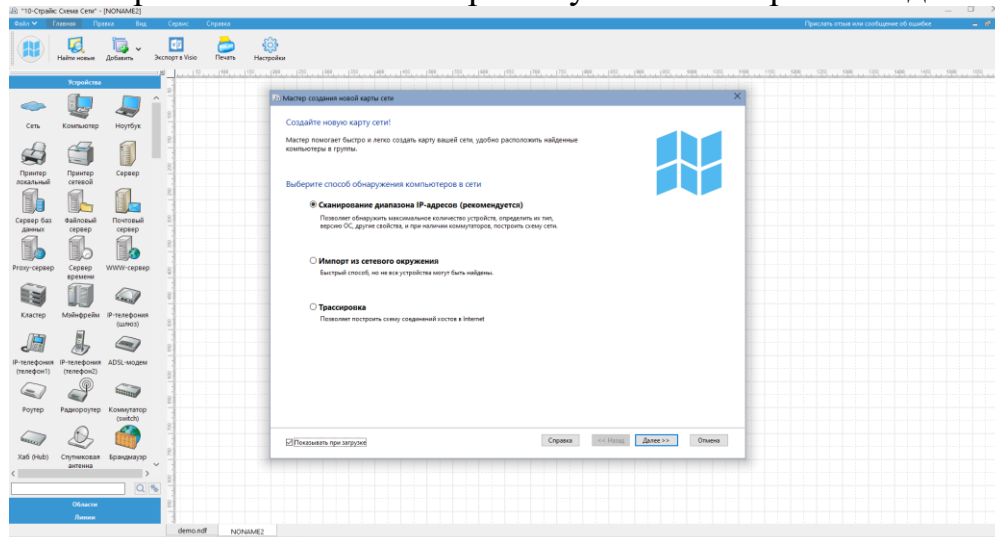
"10-Страйк: Схема Сети" - [NONAME2]

Файл Главная Правка Вид Сервис Справка

Прислать отзыв или сообщение об ошибке

Найти новые Добавить Экспорт в Visio Печать Настройки

Устройства

Сеть Компьютер Ноутбук
Принтер локальный Принтер сетевой Сервер
Сервер баз данных Файловый сервер Почтовый сервер
Proxy-сервер Сервер времени WWW-сервер
Кластер Майнфрейм IP-телефония (шлюз)
IP-телефония (телефон1) IP-телефония (телефон2) ADSL-модем
Роутер Радиороутер Коммутатор (switch)
Хаб (Hub) Спутниковая антенна Брандмауэр

Области
Линии

Мастер создания новой карты сети

Создайте новую карту сети!

Мастер поможет быстро и легко создать карту вашей сети, удобно расположить найденные компьютеры в группы.

Выберите способ обнаружения компьютеров в сети

Сканирование диапазона IP-адресов (рекомендуется)
Позволяет обнаружить максимальное количество устройств, определить их тип, версию ОС, другие свойства, и при наличии коммутаторов, построить схему сети.

Импорт из сетевого окружения
Быстрый способ, но не все устройства могут быть найдены.

Трассировка
Позволяет построить схему соединений хостов в Internet

Показывать при загрузке

Справка << Назад Далее >> Отмена

demo.ndf NONAME2